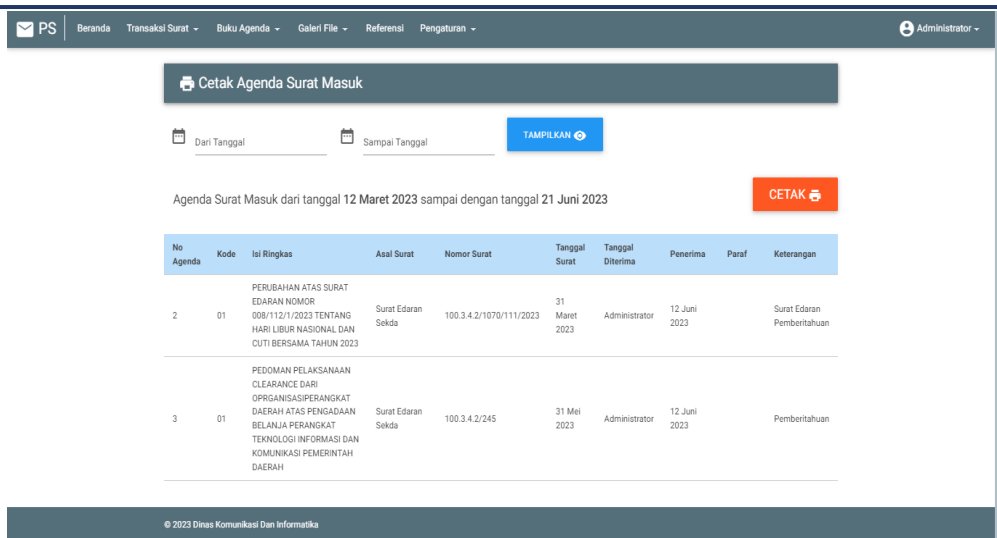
PS Beranda Transaksi Surat ▾ Buku Agenda ▾ Galeri File ▾ Referensi Pengaturan ▾ Administrator ▾

Cetak Agenda Surat Masuk

Dari Tanggal

Sampai Tanggal

TAMPILKAN

Agenda Surat Masuk dari tanggal 12 Maret 2023 sampai dengan tanggal 21 Juni 2023

CETAK

| No Agenda | Kode | Isi Ringkas | Asal Surat | Nomor Surat | Tanggal Surat | Tanggal Diterima | Penerima | Paraf | Keterangan |
|---|---|---|---|---|---|---|---|---|---|
| 2 | 01 | PERUBAHAN ATAS SURAT EDARAN NOMOR 008/112/1/2023 TENTANG HARI LIBUR NASIONAL DAN CUTI BERSAMA TAHUN 2023 | Surat Edaran Sekda | 100.3.4.2/1070/111/2023 | 31 Maret 2023 | Administrator | 12 Juni 2023 | | Surat Edaran Pemberitahuan |
| 3 | 01 | PEDOMAN PELAKSANAAN CLEARANCE DARI OPRGANISASIPERANGKAT DAERAH ATAS PENGADAAN BELANJA PERANGKAT TEKNOLOGI INFORMASI DAN KOMUNIKASI PEMERINTAH DAERAH | Surat Edaran Sekda | 100.3.4.2/245 | 31 Mei 2023 | Administrator | 12 Juni 2023 | | Pemberitahuan |

© 2023 Dinas Komunikasi Dan Informatika